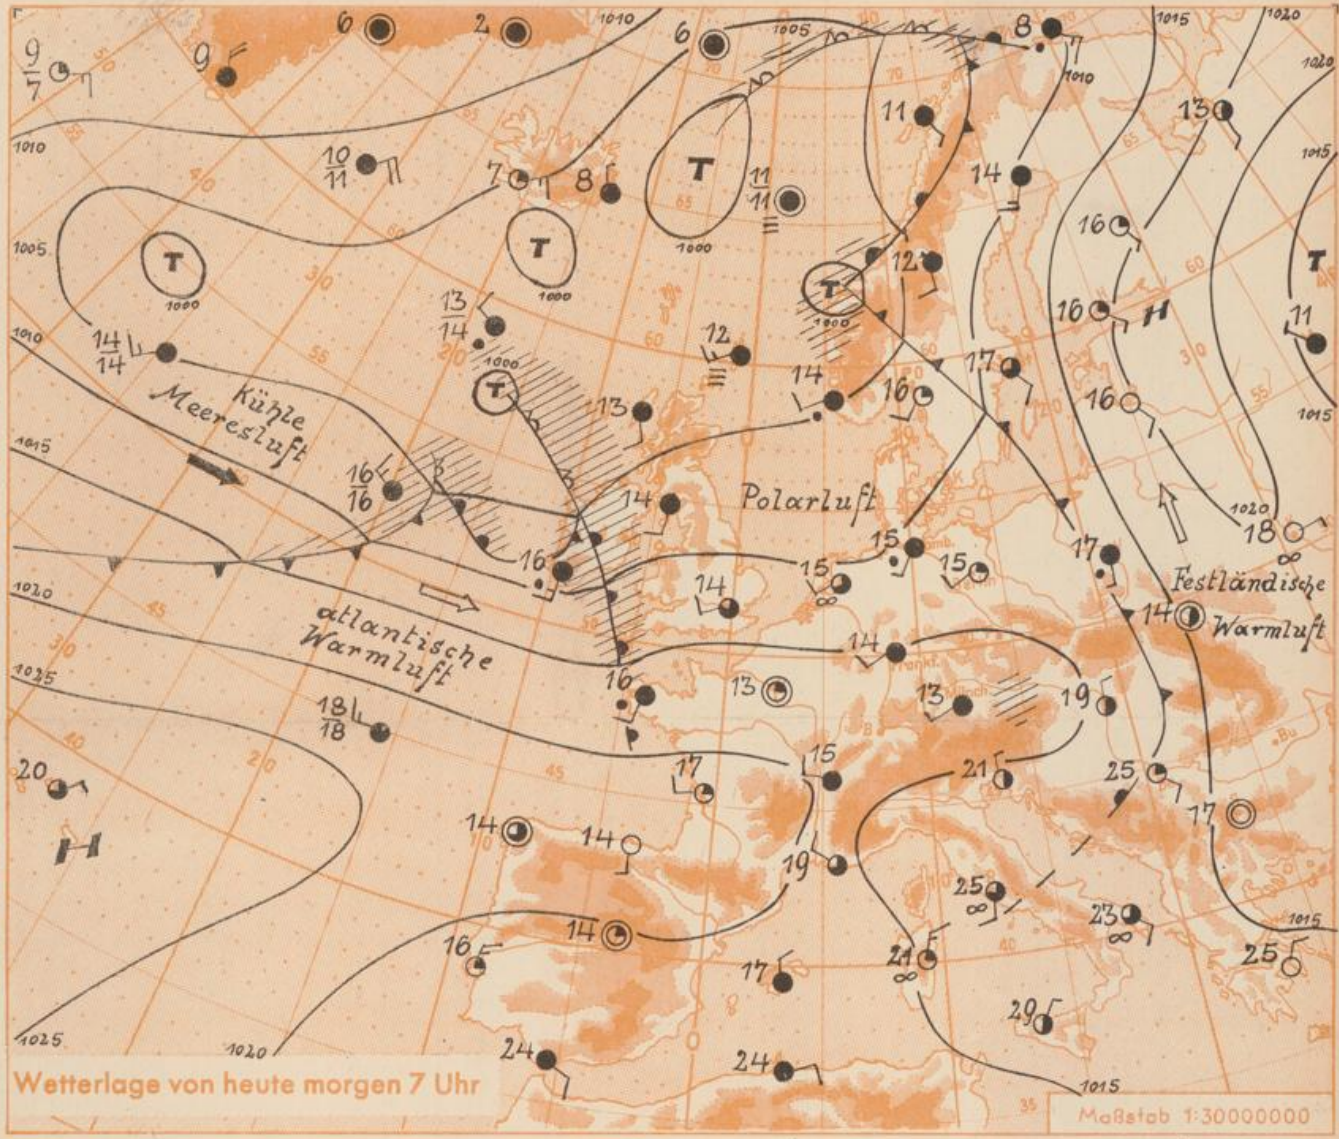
$\frac{9}{7}$
9
6
2
1010
6
1005
8
1015
1020
1010
$\frac{10}{11}$
7
8
T
$\frac{11}{11}$
11
14
13
1005
T
T
T
1000
1000
1000
16
12
T
1000
1010
$\frac{14}{14}$
$\frac{13}{14}$
1000
12
17
16
H
11
Kühle Meeresluft
T
13
14
16
16
1015
1015
$\frac{16}{16}$
14
Polarluft
1020
18
16
15
15
17
15
14
Festländische Warmluft
1020
atlantische Warmluft
14
14
1025
16
13
13
19
$\frac{18}{18}$
15
21
25
20
17
17
14
14
19
H
25
23
14
21
1015
16
17
25
29
1025
1020
24
24
1015
Wetterlage von heute morgen 7 Uhr
Maßstab 1:30000000